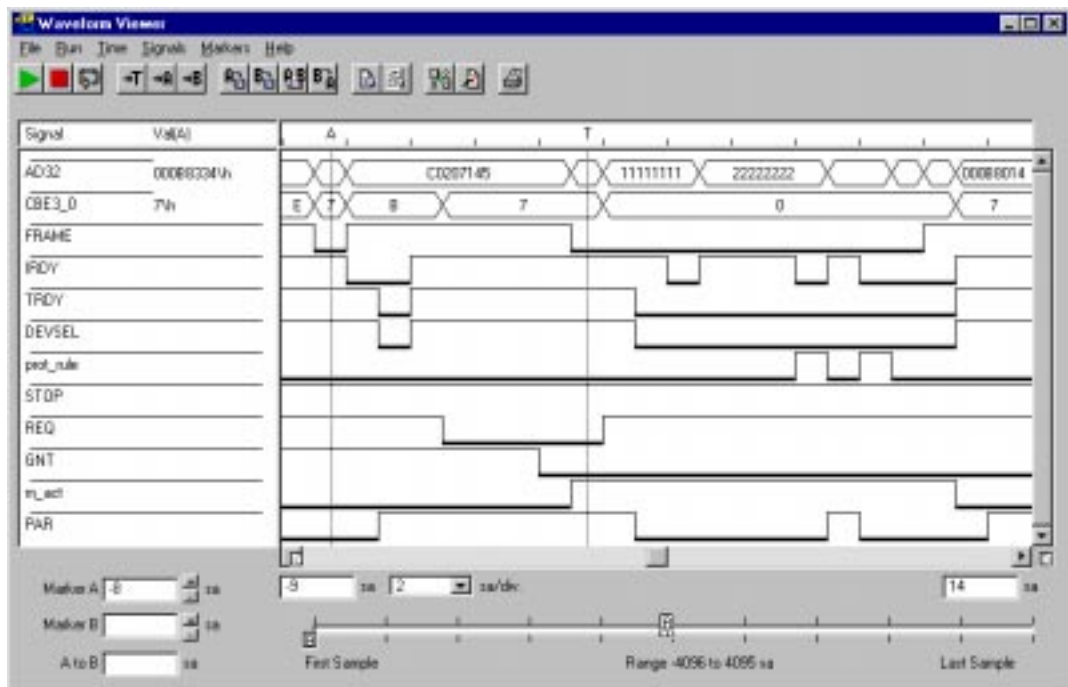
Waveform Viewer

File Run Time Signals Markers Help

| Signal | Val(A) |
|---|---|
| AD32 | 000B8334\h |
| CBE3_0 | 7\h |
| FRAME | |
| IRDY | |
| TRDY | |
| DEVSEL | |
| prot_rule | |
| STOP | |
| REQ | |
| GNT | |
| m_act | |
| PAR | |

A T

C0207145 11111111 22222222 000B8014

E 7 B 7 0 7

Marker A -8 sa

Marker B sa

A to B sa

-9 sa 2 sa/div 14 sa

First Sample Range -4096 to 4095 sa Last Sample